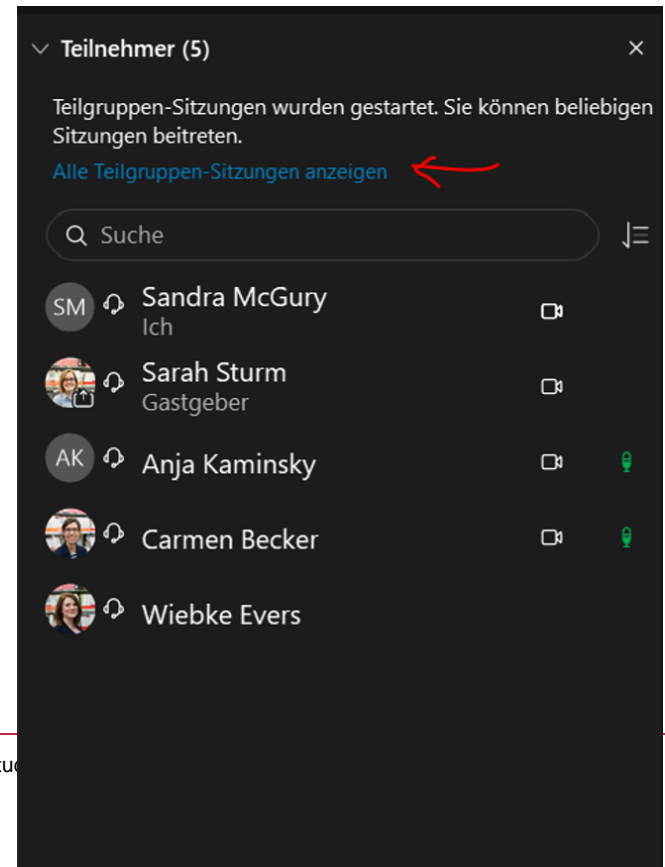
Teilnehmer (5)

Teilgruppen-Sitzungen wurden gestartet. Sie können beliebigen Sitzungen beitreten.

Alle Teilgruppen-Sitzungen anzeigen

Suche

SM Sandra McGury
Ich

Sarah Sturm
Gastgeber

AK Anja Kaminsky

Carmen Becker

Wiebke Evers

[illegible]